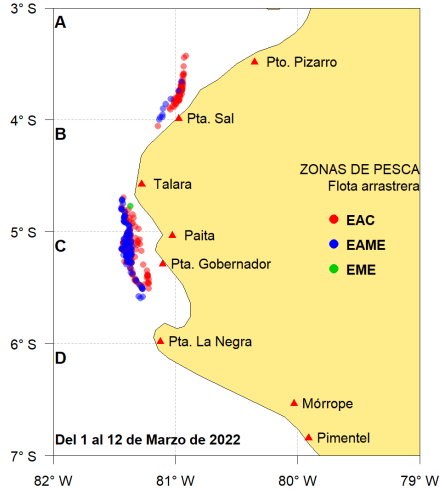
3° S
4° S
5° S
6° S
7° S

A
B
C
D

Pto. Pizarro
Pta. Sal
Talara
Paita
Pta. Gobernador
Pta. La Negra
Mórrope
Pimentel

ZONAS DE PESCA
Flota arrastrera
EAC
EAME
EME

Del 1 al 12 de Marzo de 2022

82° W
81° W
80° W
79° W